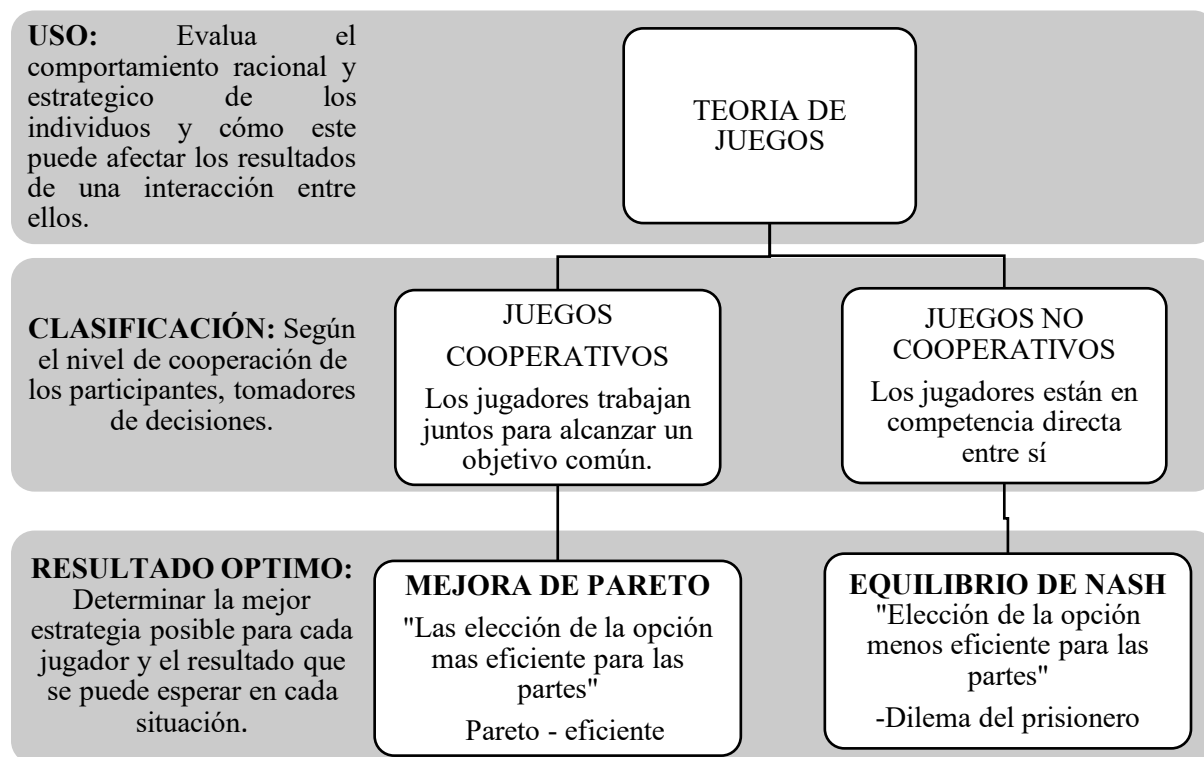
**USO:** Evalua el comportamiento racional y estrategico de los individuos y cómo este puede afectar los resultados de una interacción entre ellos.

TEORIA DE JUEGOS

**CLASIFICACIÓN:** Según el nivel de cooperación de los participantes, tomadores de decisiones.

JUEGOS COOPERATIVOS

Los jugadores trabajan juntos para alcanzar un objetivo común.

JUEGOS NO COOPERATIVOS

Los jugadores están en competencia directa entre sí

**RESULTADO OPTIMO:** Determinar la mejor estrategia posible para cada jugador y el resultado que se puede esperar en cada situación.

**MEJORA DE PARETO**

"Las elección de la opción mas eficiente para las partes"

Pareto - eficiente

**EQUILIBRIO DE NASH**

"Elección de la opción menos eficiente para las partes"

-Dilema del prisionero